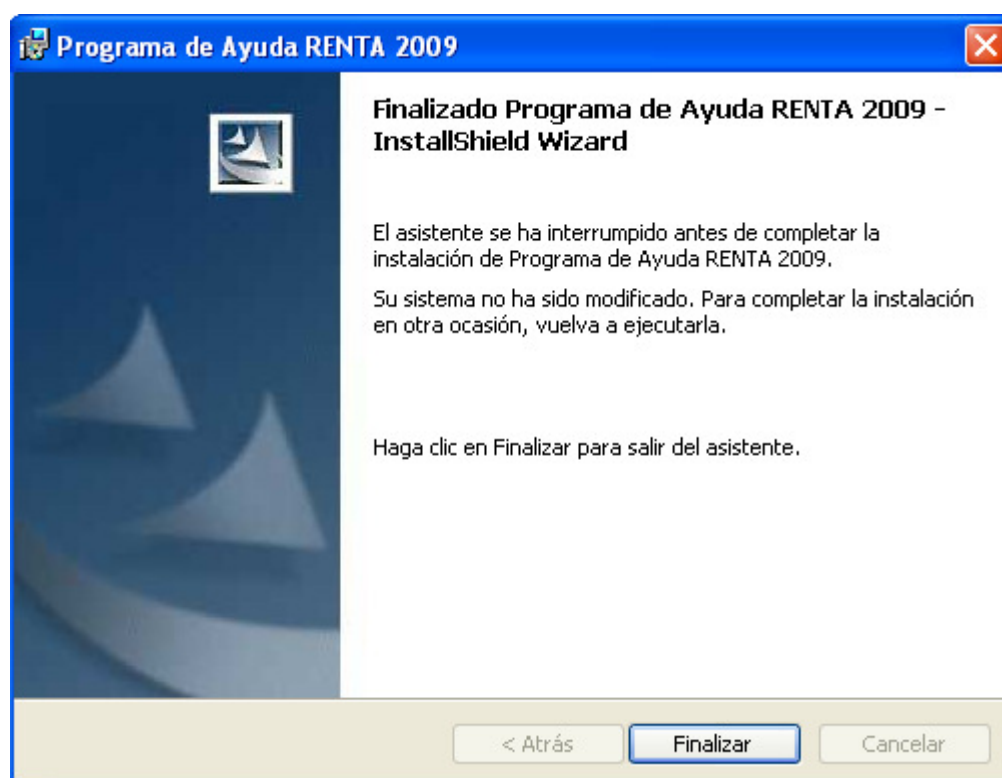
Programa de Ayuda RENTA 2009

Finalizado Programa de Ayuda RENTA 2009 - InstallShield Wizard

El asistente se ha interrumpido antes de completar la instalación de Programa de Ayuda RENTA 2009.

Su sistema no ha sido modificado. Para completar la instalación en otra ocasión, vuelva a ejecutarla.

Haga clic en Finalizar para salir del asistente.

< Atrás | Finalizar | Cancelar